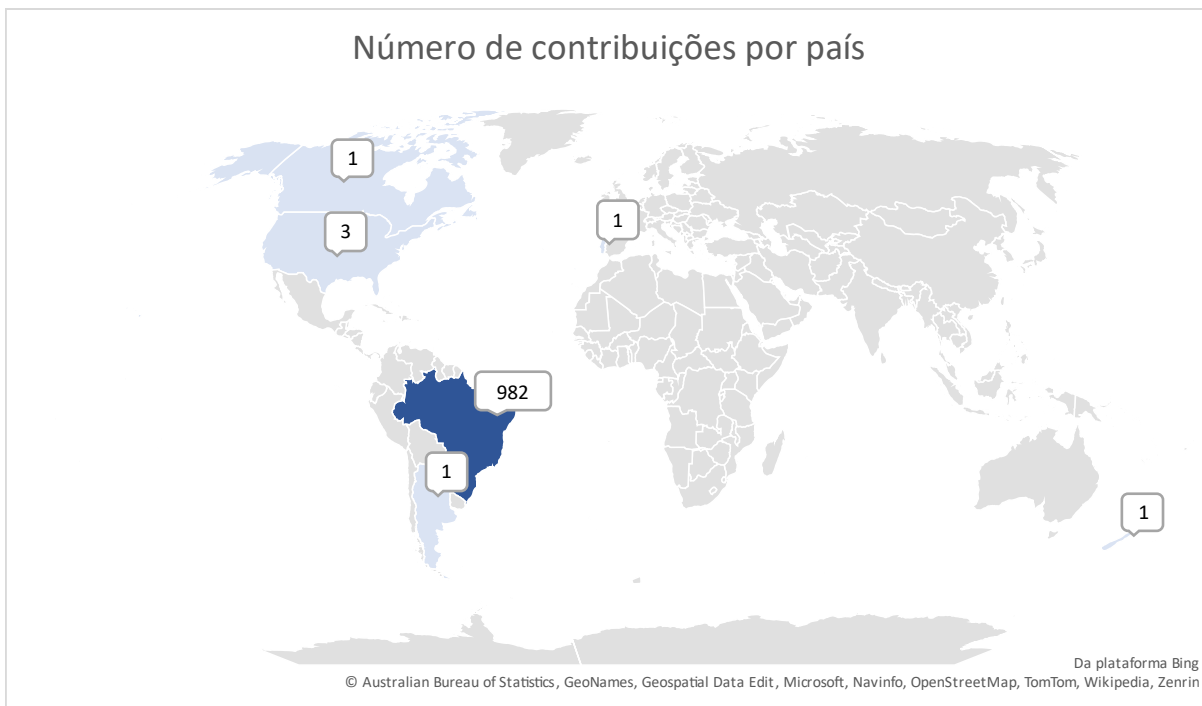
Número de contribuições por país

1

3

1

982

1

1

Da plataforma Bing
© Australian Bureau of Statistics, GeoNames, Geospatial Data Edit, Microsoft, Navinfo, OpenStreetMap, TomTom, Wikipedia, Zenrin